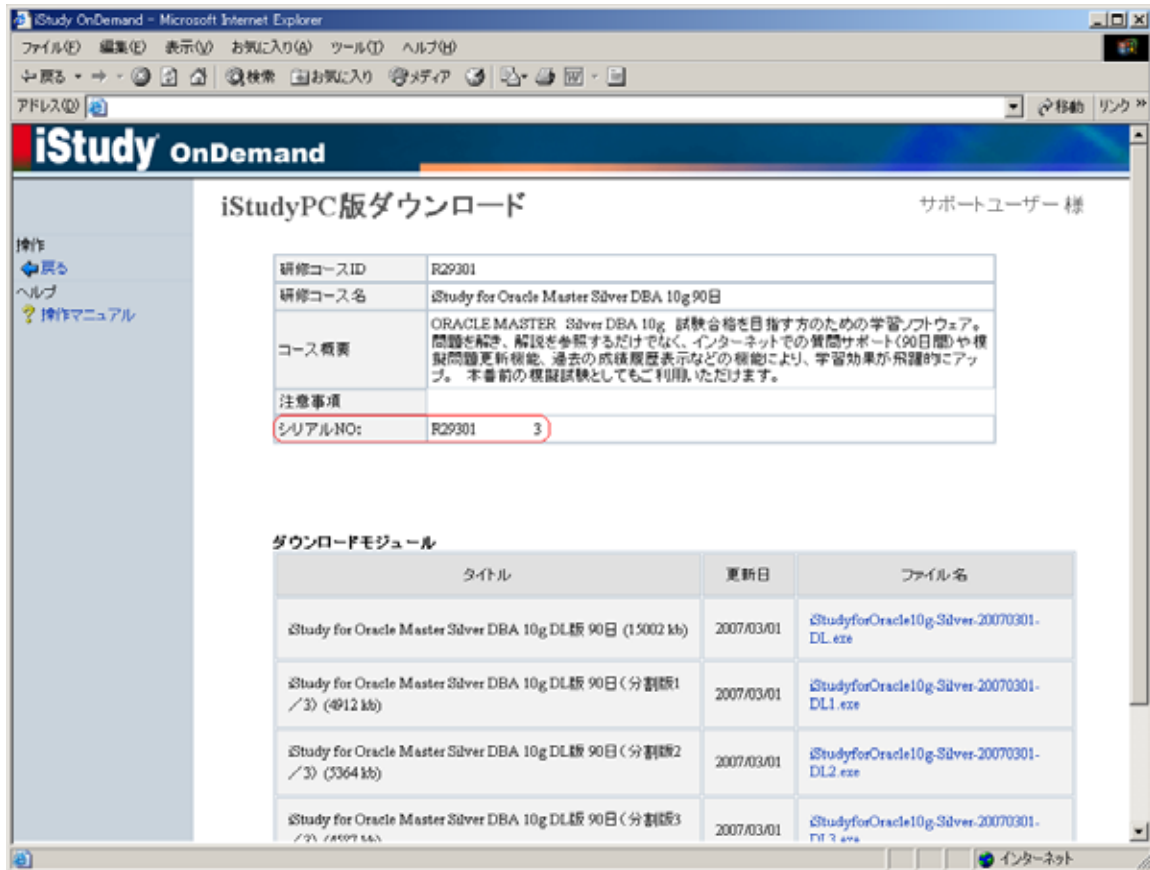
iStudy OnDemand - Microsoft Internet Explorer

ファイル(F) 編集(E) 表示(V) お気に入り(A) ツール(T) ヘルプ(H)

戻る 検索 お気に入り メディア

アドレス(D) 移動 リンク »

iStudy OnDemand

iStudyPC版ダウンロード

サポートユーザー 様

操作
戻る
ヘルプ
操作マニュアル

| 研修コースID | R29301 |
|---|---|
| 研修コース名 | iStudy for Oracle Master Silver DBA 10g 90日 |
| コース概要 | ORACLE MASTER Silver DBA 10g 試験合格を目指す方のための学習ソフトウェア。問題を解き、解説を参照するだけでなく、インターネットでの質問サポート(90日間)や模擬問題更新機能、過去の成績履歴表示などの機能により、学習効果が飛躍的にアップ。 本番前の模擬試験としてもご利用いただけます。 |
| 注意事項 | |
| シリアルNO: | R29301 3 |

ダウンロードモジュール

| タイトル | 更新日 | ファイル名 |
|---|---|---|
| iStudy for Oracle Master Silver DBA 10g DL版 90日 (15002 kb) | 2007/03/01 | iStudyforOracle10g-Silver-20070301-DL.exe |
| iStudy for Oracle Master Silver DBA 10g DL版 90日(分割版1／3) (4912 kb) | 2007/03/01 | iStudyforOracle10g-Silver-20070301-DL1.exe |
| iStudy for Oracle Master Silver DBA 10g DL版 90日(分割版2／3) (5364 kb) | 2007/03/01 | iStudyforOracle10g-Silver-20070301-DL2.exe |
| iStudy for Oracle Master Silver DBA 10g DL版 90日(分割版3 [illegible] | 2007/03/01 | iStudyforOracle10g-Silver-20070301-DL3.exe |

インターネット